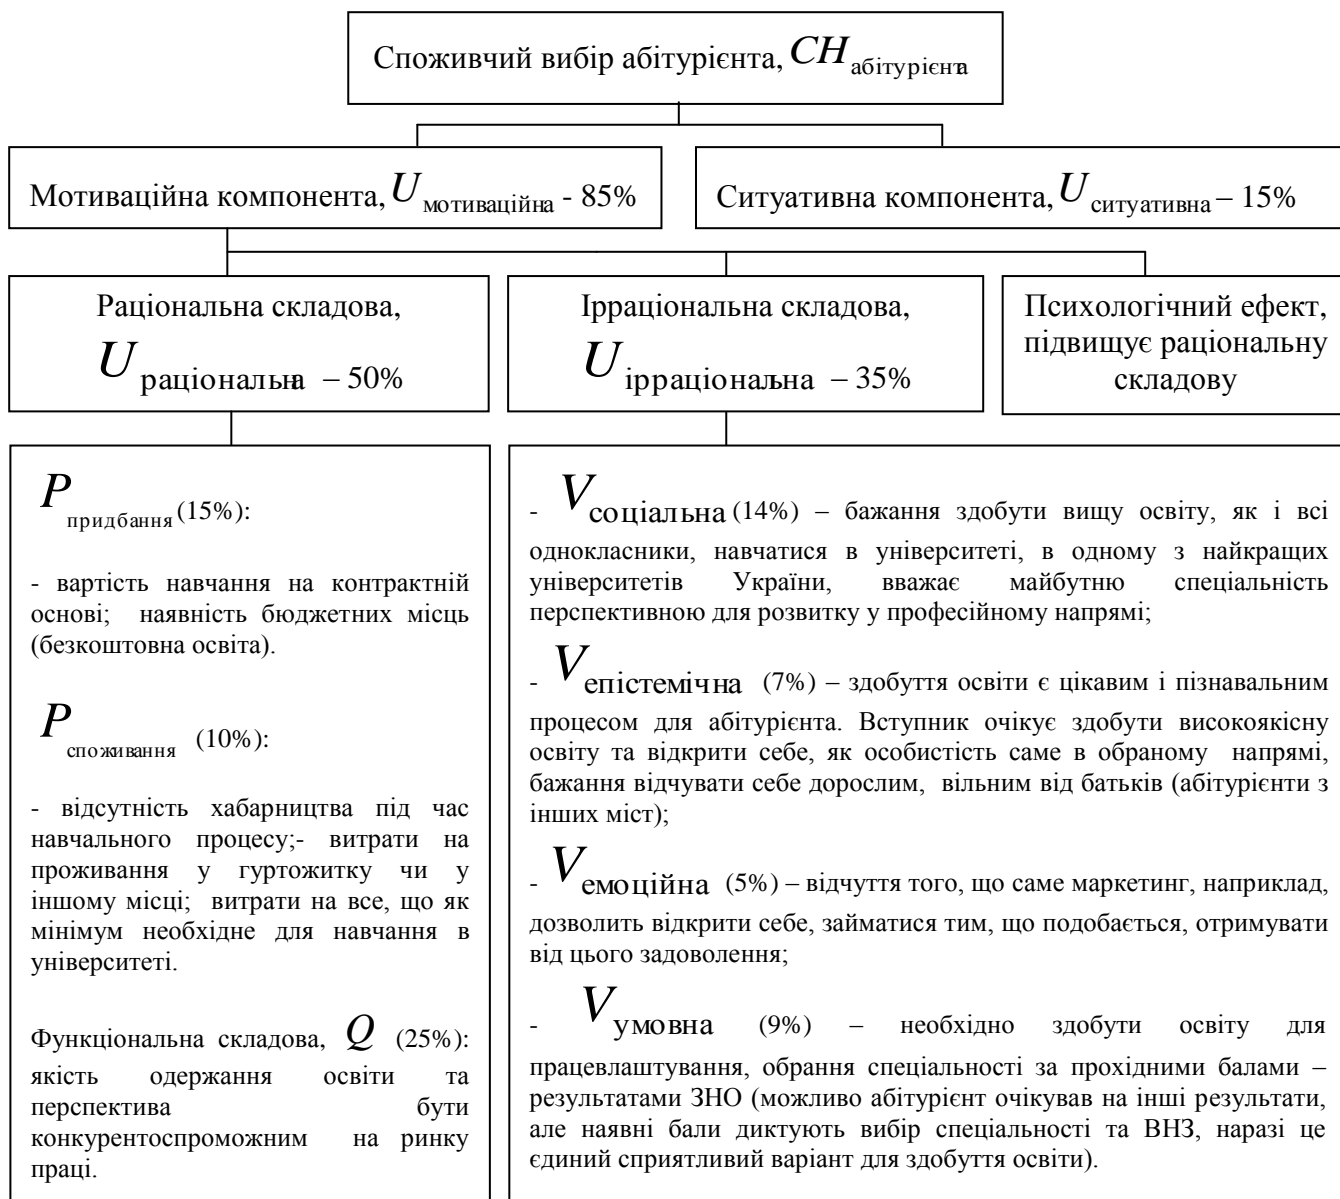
Споживчий вибір абітурієнта, $CH_{\text{абітурієнта}}$

Мотиваційна компонента, $U_{\text{мотиваційна}}$ - 85%

Ситуативна компонента, $U_{\text{ситуативна}}$ – 15%

Раціональна складова, $U_{\text{раціональна}}$ – 50%

Ірраціональна складова, $U_{\text{ірраціональна}}$ – 35%

Психологічний ефект, підвищує раціональну складову

$P_{\text{придбання}}$ (15%):

- вартість навчання на контрактній основі; наявність бюджетних місць (безкоштовна освіта).

$P_{\text{споживання}}$ (10%):

- відсутність хабарництва під час навчального процесу;- витрати на проживання у гуртожитку чи у іншому місці; витрати на все, що як мінімум необхідне для навчання в університеті.

Функціональна складова, $Q$ (25%): якість одержання освіти та перспектива бути конкурентоспроможним на ринку праці.

- $V_{\text{соціальна}}$ (14%) – бажання здобути вищу освіту, як і всі однокласники, навчатися в університеті, в одному з найкращих університетів України, вважає майбутню спеціальність перспективною для розвитку у професійному напрямі;

- $V_{\text{епістемічна}}$ (7%) – здобуття освіти є цікавим і пізнавальним процесом для абітурієнта. Вступник очікує здобути високоякісну освіту та відкрити себе, як особистість саме в обраному напрямі, бажання відчувати себе дорослим, вільним від батьків (абітурієнти з інших міст);

- $V_{\text{емоційна}}$ (5%) – відчуття того, що саме маркетинг, наприклад, дозволить відкрити себе, займатися тим, що подобається, отримувати від цього задоволення;

- $V_{\text{умовна}}$ (9%) – необхідно здобути освіту для працевлаштування, обрання спеціальності за прохідними балами – результатами ЗНО (можливо абітурієнт очікував на інші результати, але наявні бали диктують вибір спеціальності та ВНЗ, наразі це єдиний сприятливий варіант для здобуття освіти).